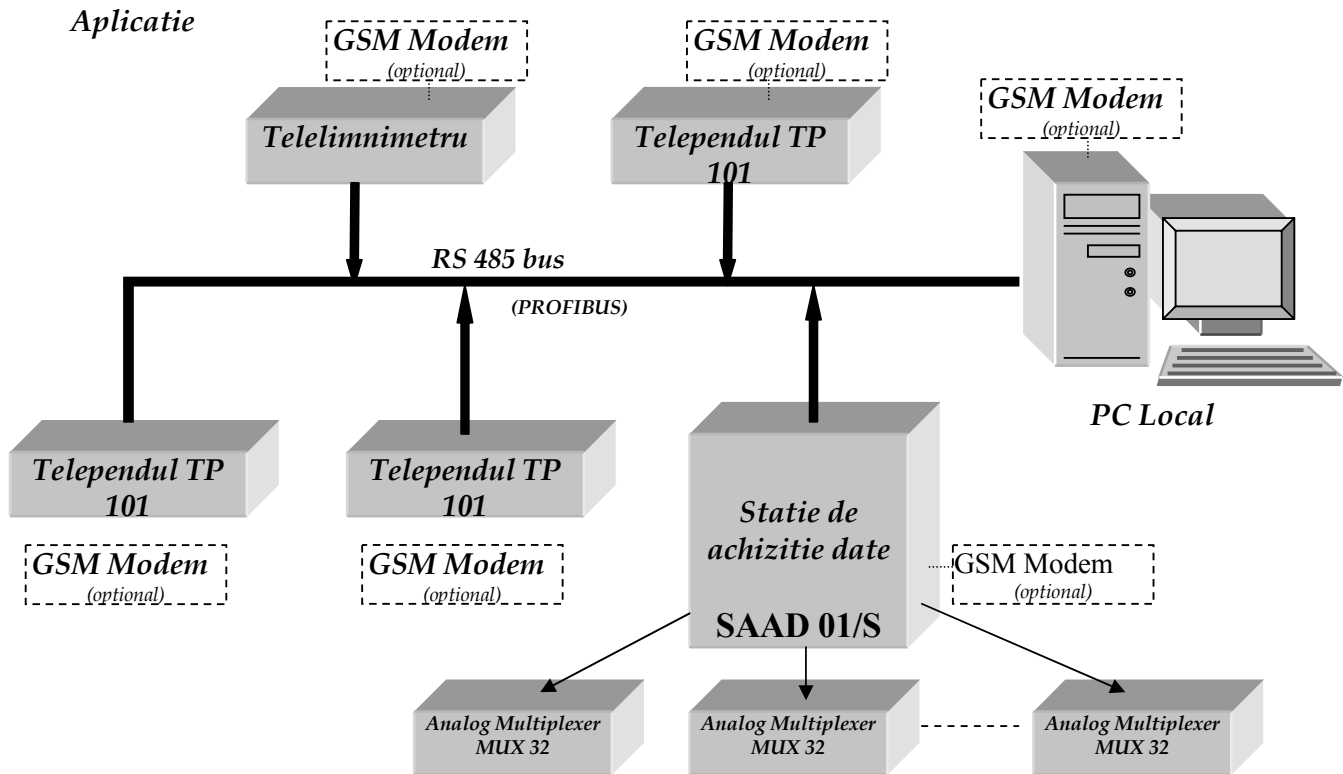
Aplicatie

GSM Modem
(optional)

Telelimnimetru

GSM Modem
(optional)

Telependul TP 101

GSM Modem
(optional)

RS 485 bus

(PROFIBUS)

PC Local

Telependul TP 101

Telependul TP 101

Statie de achizitie date

SAAD 01/S

GSM Modem
(optional)

GSM Modem
(optional)

GSM Modem
(optional)

Analog Multiplexer MUX 32

Analog Multiplexer MUX 32

Analog Multiplexer MUX 32